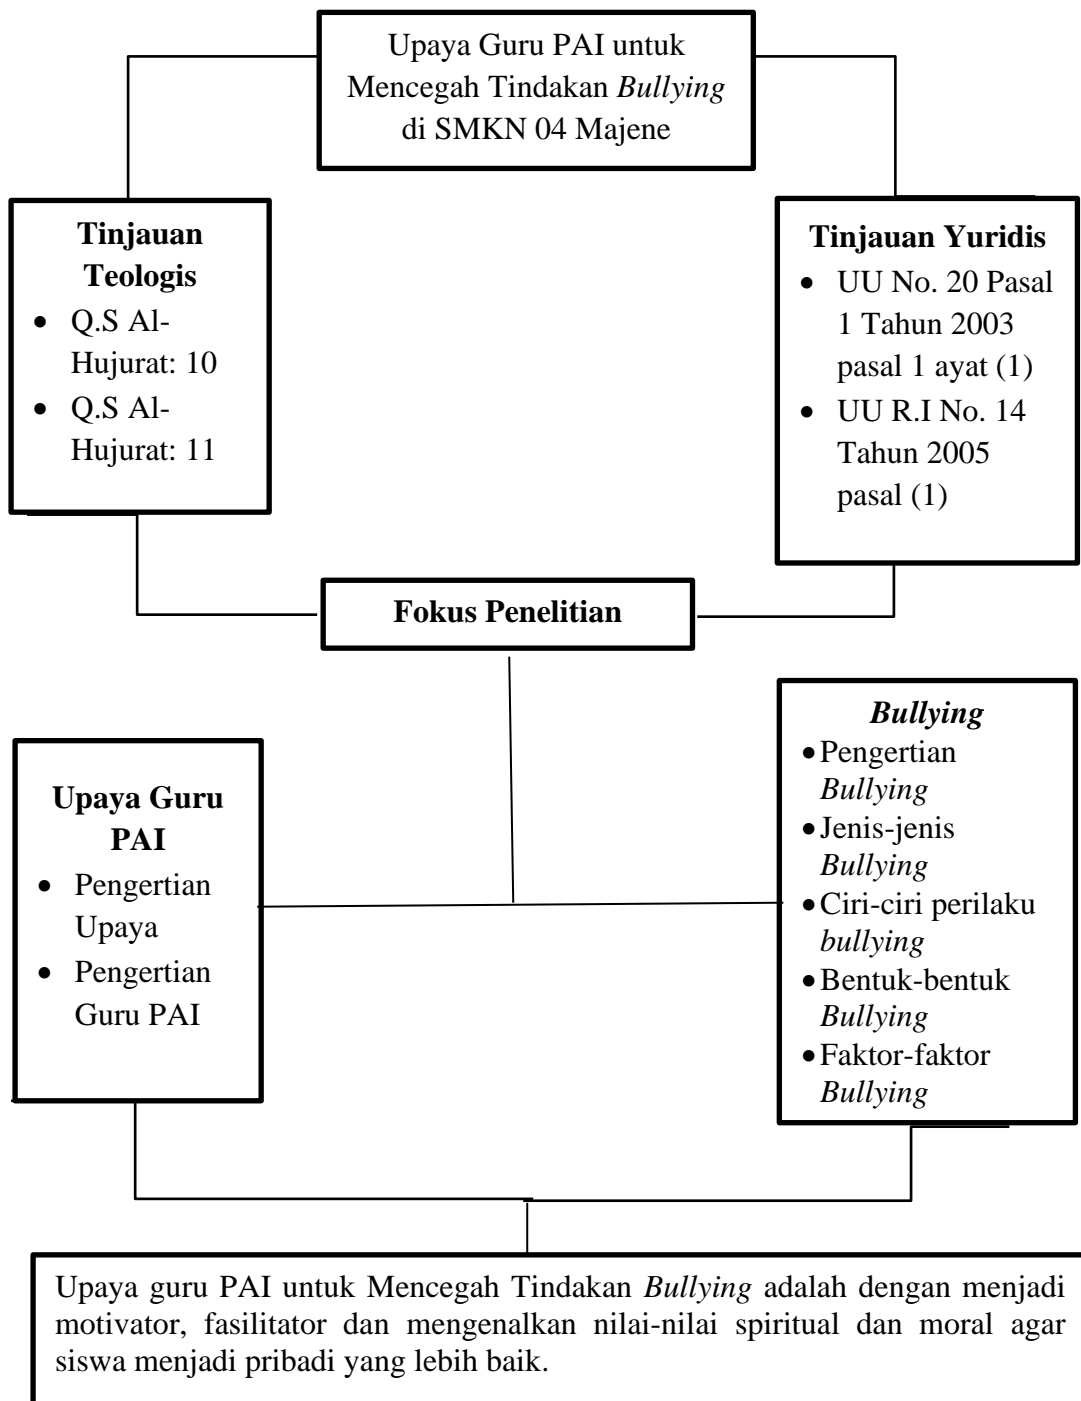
Upaya Guru PAI untuk Mencegah Tindakan *Bullying* di SMKN 04 Majene

**Tinjauan Teologis**
- Q.S Al-Hujurat: 10
- Q.S Al-Hujurat: 11

**Tinjauan Yuridis**
- UU No. 20 Pasal 1 Tahun 2003 pasal 1 ayat (1)
- UU R.I No. 14 Tahun 2005 pasal (1)

**Fokus Penelitian**

**Upaya Guru PAI**
- Pengertian Upaya
- Pengertian Guru PAI

***Bullying***
- Pengertian *Bullying*
- Jenis-jenis *Bullying*
- Ciri-ciri perilaku *bullying*
- Bentuk-bentuk *Bullying*
- Faktor-faktor *Bullying*

Upaya guru PAI untuk Mencegah Tindakan *Bullying* adalah dengan menjadi motivator, fasilitator dan mengenalkan nilai-nilai spiritual dan moral agar siswa menjadi pribadi yang lebih baik.